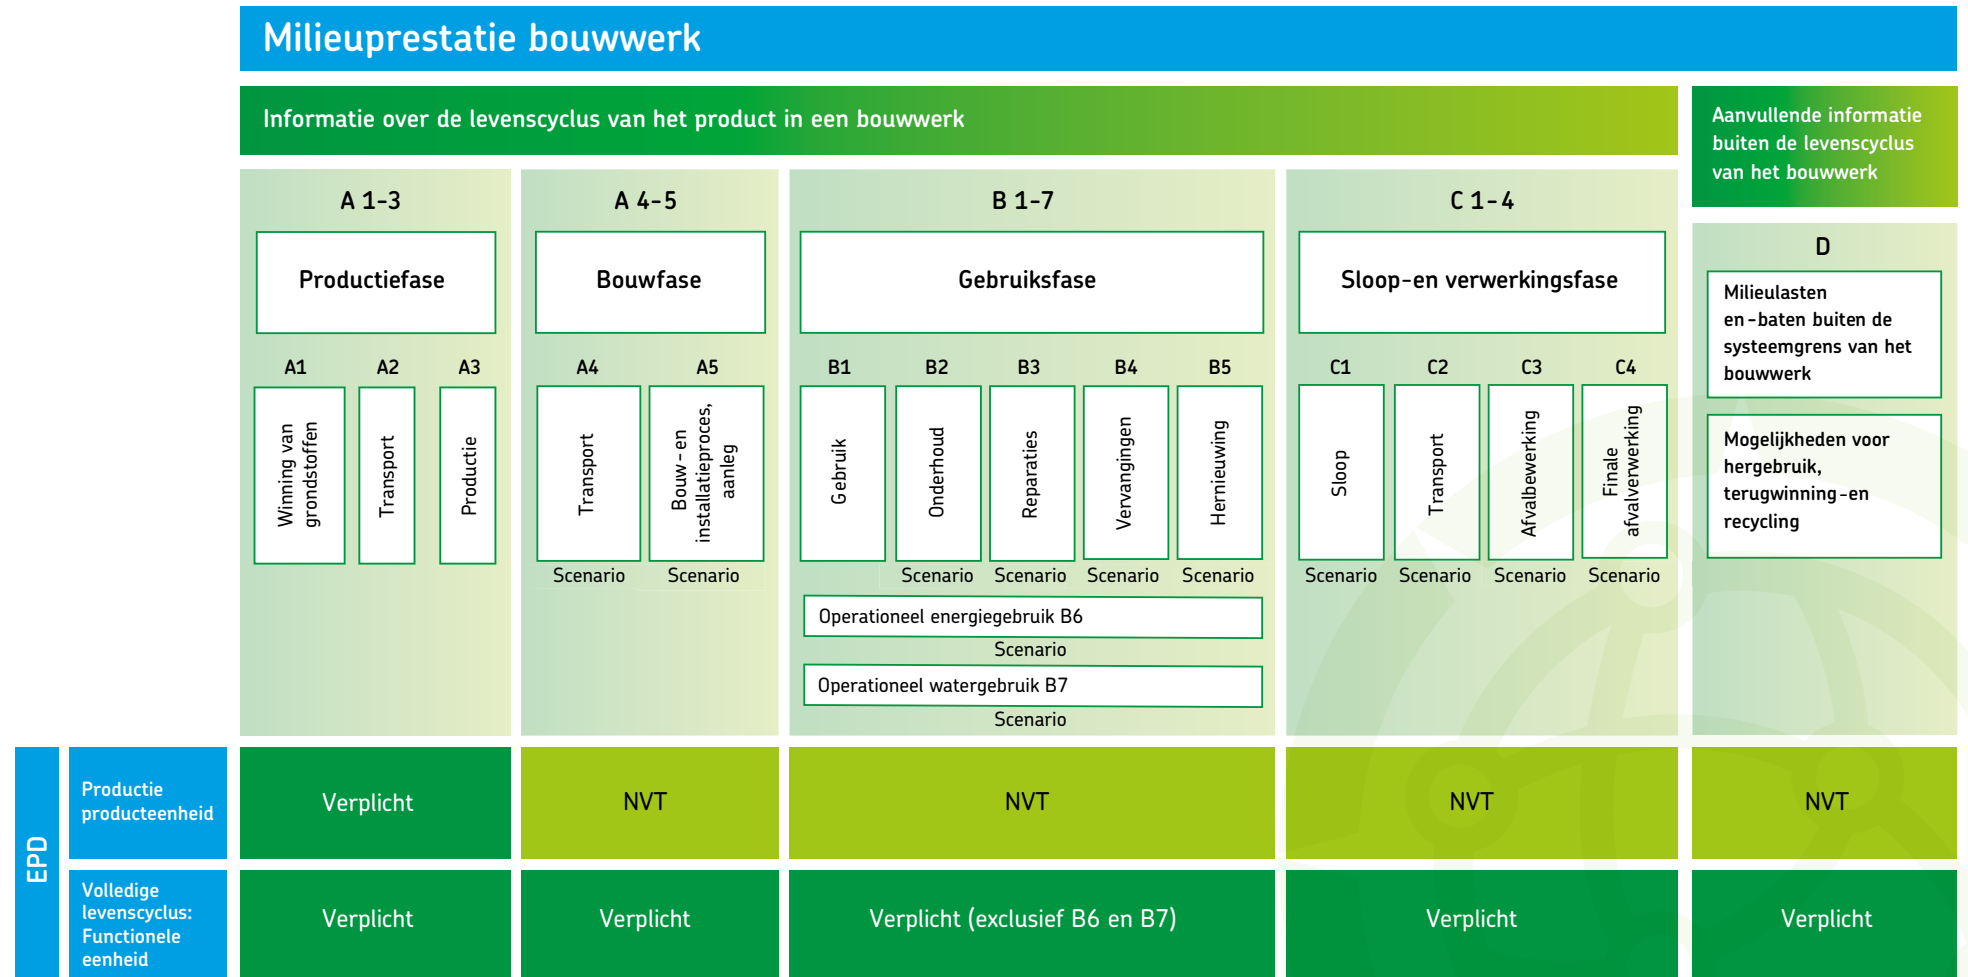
Milieuprestatie bouwwerk

Informatie over de levenscyclus van het product in een bouwwerk

Aanvullende informatie buiten de levenscyclus van het bouwwerk

A 1-3

Productiefase

A1 A2 A3

Winning van grondstoffen

Transport

Productie

A 4-5

Bouwfase

A4 A5

Transport

Bouw-en installatieproces, aanleg

Scenario Scenario

B 1-7

Gebruiksfase

B1 B2 B3 B4 B5

Gebruik

Onderhoud

Reparaties

Vervangingen

Hernieuwing

Scenario Scenario Scenario Scenario

Operationeel energiegebruik B6

Scenario

Operationeel watergebruik B7

Scenario

C 1-4

Sloop-en verwerkingsfase

C1 C2 C3 C4

Sloop

Transport

Afvalbewerking

Finale afvalverwerking

Scenario Scenario Scenario Scenario

D

Milieulasten en-baten buiten de systeemgrens van het bouwwerk

Mogelijkheden voor hergebruik, terugwinning-en recycling

EPD

| | | | | | |
|---|---|---|---|---|---|
| Productie producteenheid | Verplicht | NVT | NVT | NVT | NVT |
| Volledige levenscyclus: Functionele eenheid | Verplicht | Verplicht | Verplicht (exclusief B6 en B7) | Verplicht | Verplicht |